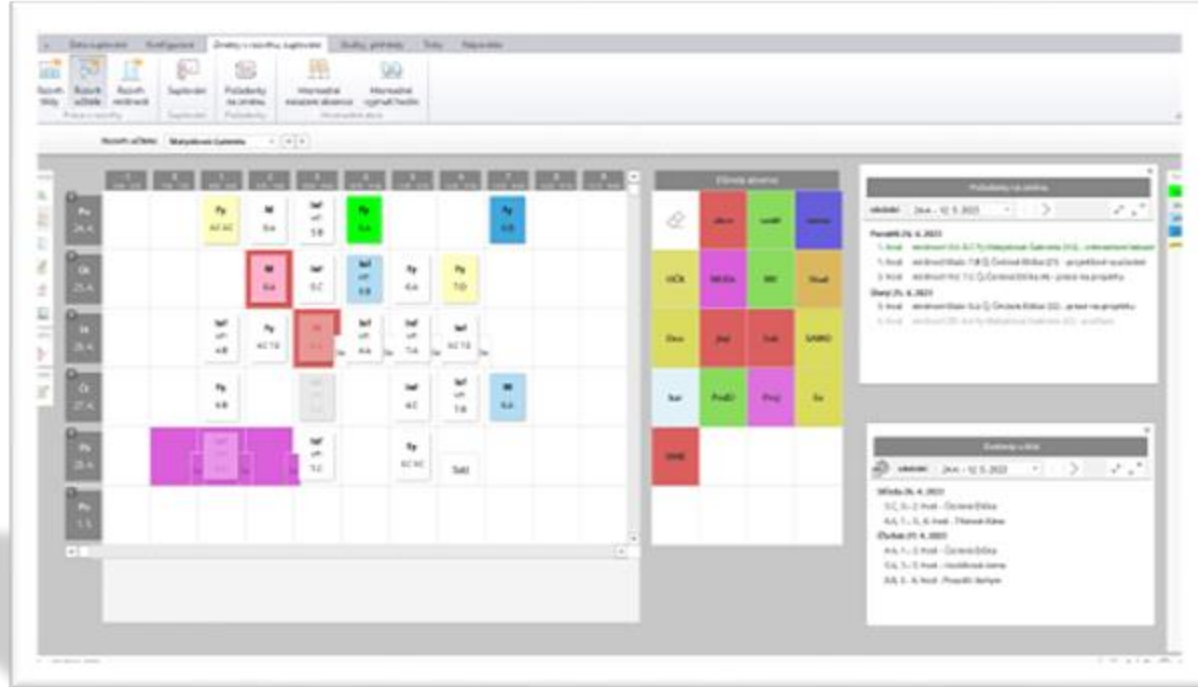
Data suplování Konfigurace Změny v rozvrhu, suplování Služby, přehledy Tisky Nápověda

Rozvrh třídy Rozvrh učitele Rozvrh místnosti Suplování Požadavky na změnu Hromadné zadání absence Hromadné vyjmutí hodin

Rozvrh učitele: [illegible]

Po 24.4.
Út 25.4.
St 26.4.
Čt 27.4.
Pá 28.4.
Po 1.5.

Fy
M
Inf
Fy
Inf
Fy
Inf
Inf
Inf
Inf
Fy
M
M
Inf
Inf
Fy
Inf
M
Inf
Fy
Sešl

Důvody absence

Požadavky na změnu

Pondělí 24. 4. 2023
Úterý 25. 4. 2023

Exkurze a akce

Středa 26. 4. 2023
Čtvrtek 27. 4. 2023